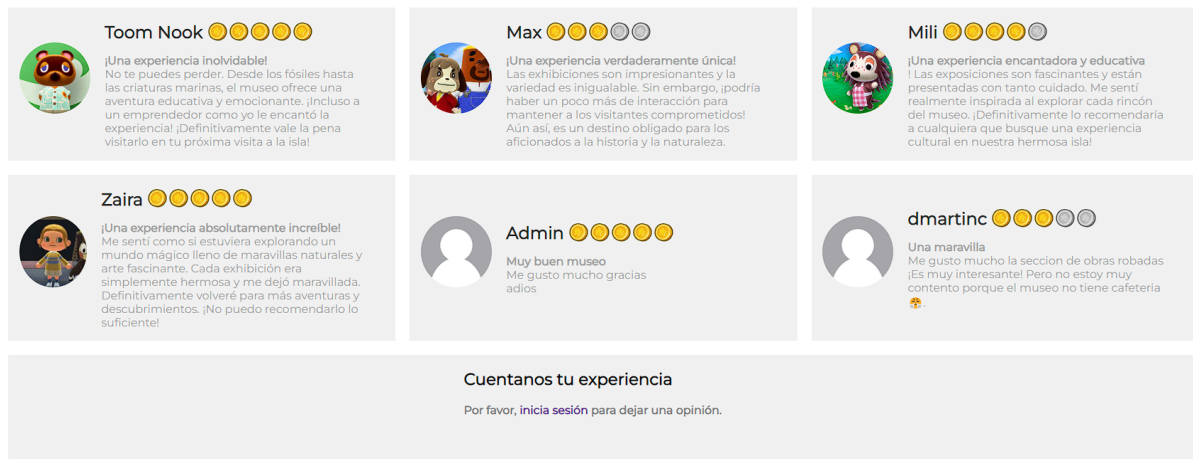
Toom Nook

¡Una experiencia inolvidable!
No te puedes perder. Desde los fósiles hasta las criaturas marinas, el museo ofrece una aventura educativa y emocionante. ¡Incluso a un emprendedor como yo le encantó la experiencia! ¡Definitivamente vale la pena visitarlo en tu próxima visita a la isla!

Max

¡Una experiencia verdaderamente única!
Las exhibiciones son impresionantes y la variedad es inigualable. Sin embargo, ¡podría haber un poco más de interacción para mantener a los visitantes comprometidos! Aún así, es un destino obligado para los aficionados a la historia y la naturaleza.

Mili

¡Una experiencia encantadora y educativa
! Las exposiciones son fascinantes y están presentadas con tanto cuidado. Me sentí realmente inspirada al explorar cada rincón del museo. ¡Definitivamente lo recomendaría a cualquiera que busque una experiencia cultural en nuestra hermosa isla!

Zaira

¡Una experiencia absolutamente increíble!
Me sentí como si estuviera explorando un mundo mágico lleno de maravillas naturales y arte fascinante. Cada exhibición era simplemente hermosa y me dejó maravillada. Definitivamente volveré para más aventuras y descubrimientos. ¡No puedo recomendarlo lo suficiente!

Admin

Muy buen museo
Me gusto mucho gracias
adios

dmartinc

Una maravilla
Me gusto mucho la seccion de obras robadas ¡Es muy interesante! Pero no estoy muy contento porque el museo no tiene cafeteria 😵.

Cuentanos tu experiencia

Por favor, inicia sesión para dejar una opinión.